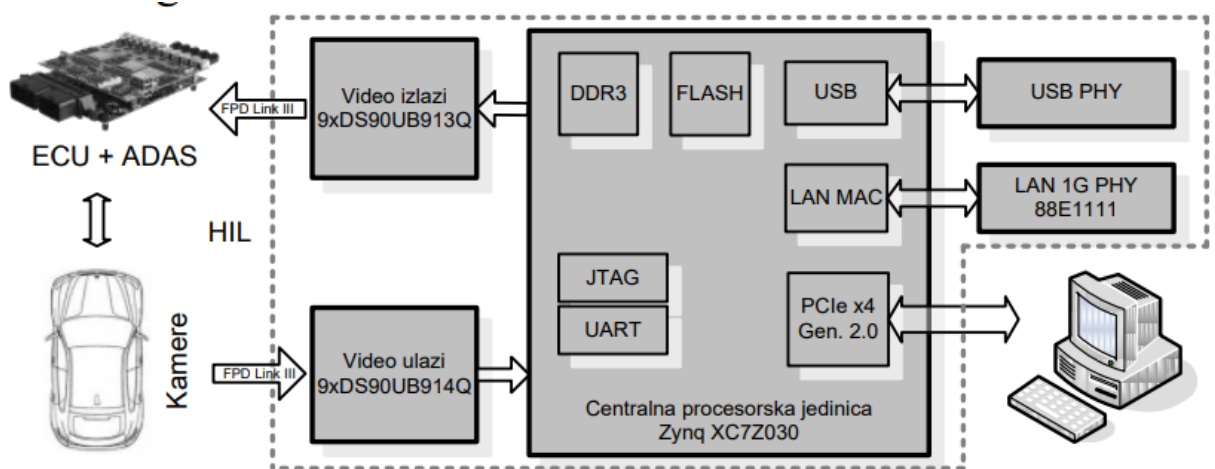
FPD Link III

Video izlazi
9xDS90UB913Q

DDR3

FLASH

USB

USB PHY

ECU + ADAS

LAN MAC

LAN 1G PHY
88E1111

HIL

JTAG

UART

PCIe x4
Gen. 2.0

Kamere

FPD Link III

Video ulazi
9xDS90UB914Q

Centralna procesorska jedinica
Zynq XC7Z030